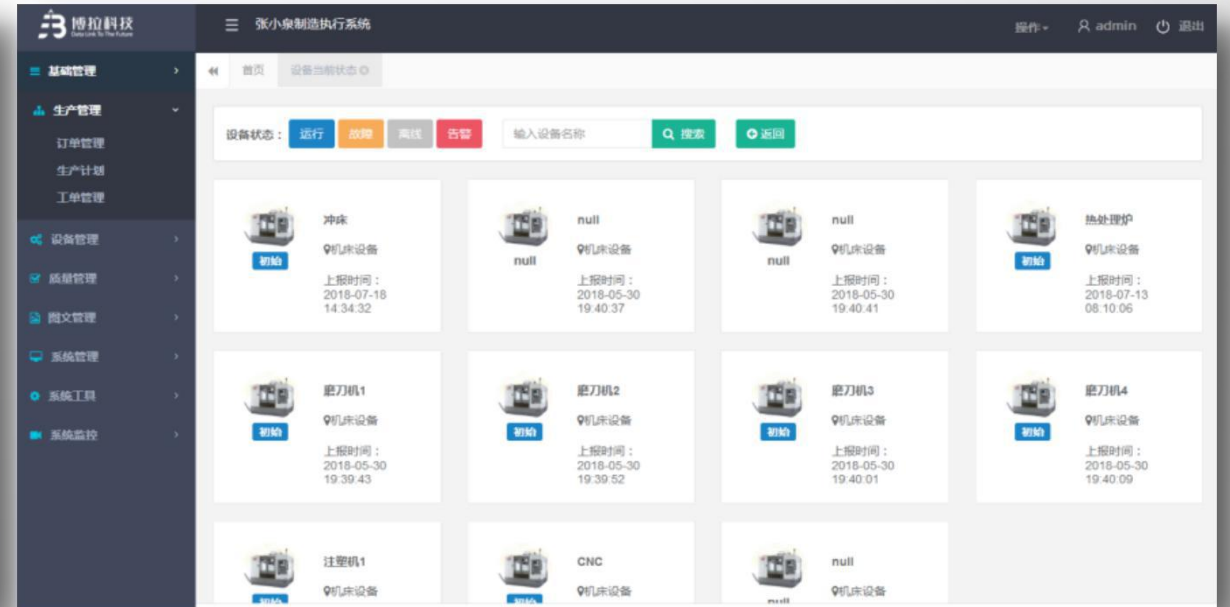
博拉科技
Data Link To The Future

☰ 张小泉制造执行系统

操作 ▾ admin 退出

基础管理
生产管理
订单管理
生产计划
工单管理
设备管理
质量管理
图文管理
系统管理
系统工具
系统监控

首页 设备当前状态

设备状态： 运行 故障 离线 告警 输入设备名称 搜索 返回

冲床
机床设备
初始
上报时间：
2018-07-18
14:34:32

null
机床设备
null
上报时间：
2018-05-30
19:40:37

null
机床设备
null
上报时间：
2018-05-30
19:40:41

热处理炉
机床设备
初始
上报时间：
2018-07-13
08:10:06

磨刀机1
机床设备
初始
上报时间：
2018-05-30
19:39:43

磨刀机2
机床设备
初始
上报时间：
2018-05-30
19:39:52

磨刀机3
机床设备
初始
上报时间：
2018-05-30
19:40:01

磨刀机4
机床设备
初始
上报时间：
2018-05-30
19:40:09

注塑机1
机床设备
初始

CNC
机床设备
初始

null
机床设备
null